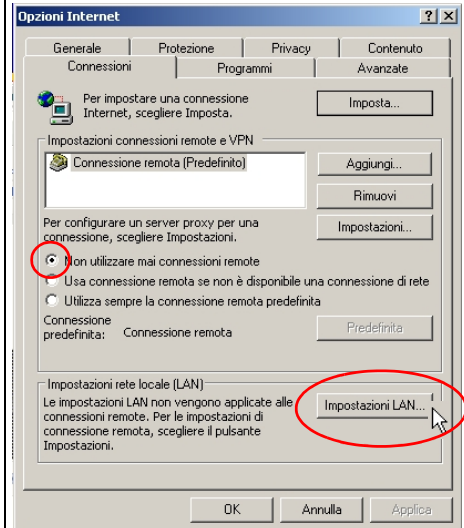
Opzioni Internet

?
X

Generale
Protezione
Privacy
Contenuto
Connessioni
Programmi
Avanzate

Per impostare una connessione Internet, scegliere Imposta.

Imposta...

Impostazioni connessioni remote e VPN

Connessione remota (Predefinito)

Aggiungi...
Rimuovi
Impostazioni...

Per configurare un server proxy per una connessione, scegliere Impostazioni.

Non utilizzare mai connessioni remote
Usa connessione remota se non è disponibile una connessione di rete
Utilizza sempre la connessione remota predefinita

Connessione predefinita: Connessione remota

Predefinita

Impostazioni rete locale (LAN)

Le impostazioni LAN non vengono applicate alle connessioni remote. Per le impostazioni di connessione remota, scegliere il pulsante Impostazioni.

Impostazioni LAN...

OK
Annulla
Applica